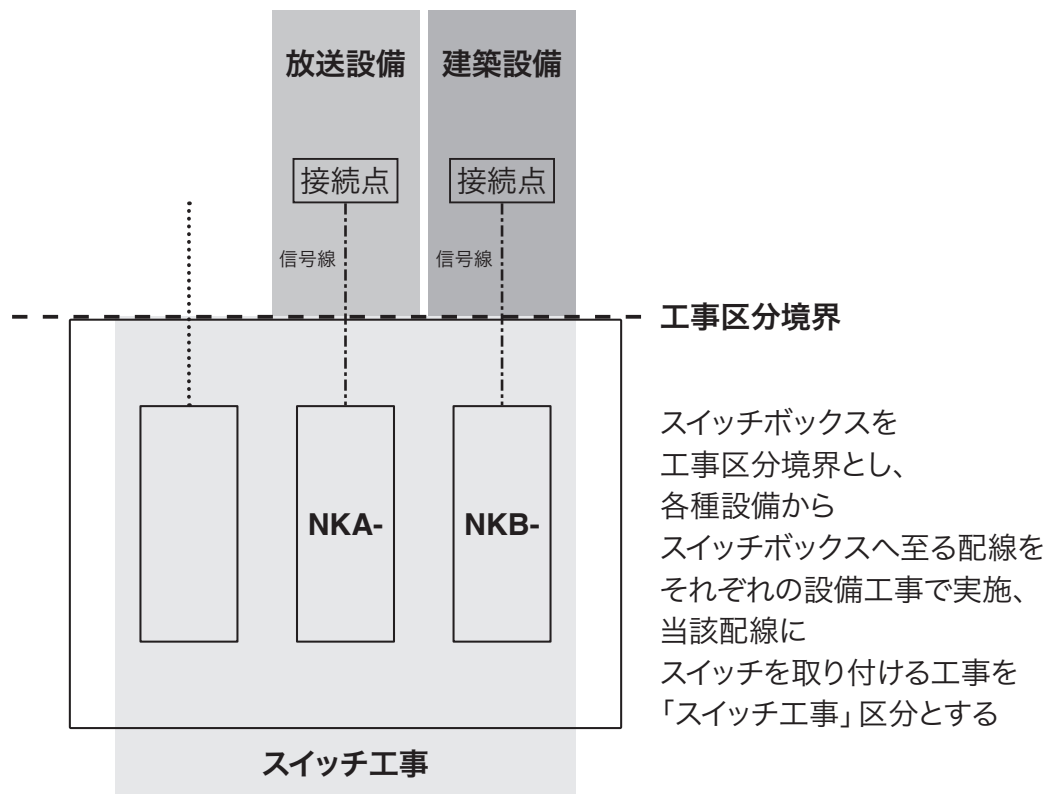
放送設備

建築設備

接続点

接続点

信号線

信号線

工事区分境界

NKA-

NKB-

スイッチボックスを
工事区分境界とし、
各種設備から
スイッチボックスへ至る配線を
それぞれの設備工事で実施、
当該配線に
スイッチを取り付ける工事を
「スイッチ工事」区分とする

スイッチ工事